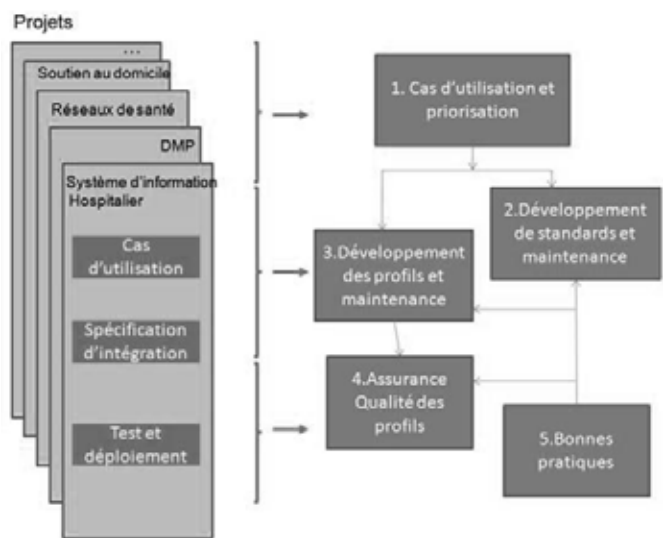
Projets

...

Soutien au domicile

Réseaux de santé

DMP

Système d'information Hospitalier

Cas d'utilisation

Spécification d'intégration

Test et déploiement

1. Cas d'utilisation et priorisation

2.Développement de standards et maintenance

3.Développement des profils et maintenance

4.Assurance Qualité des profils

5.Bonnes pratiques